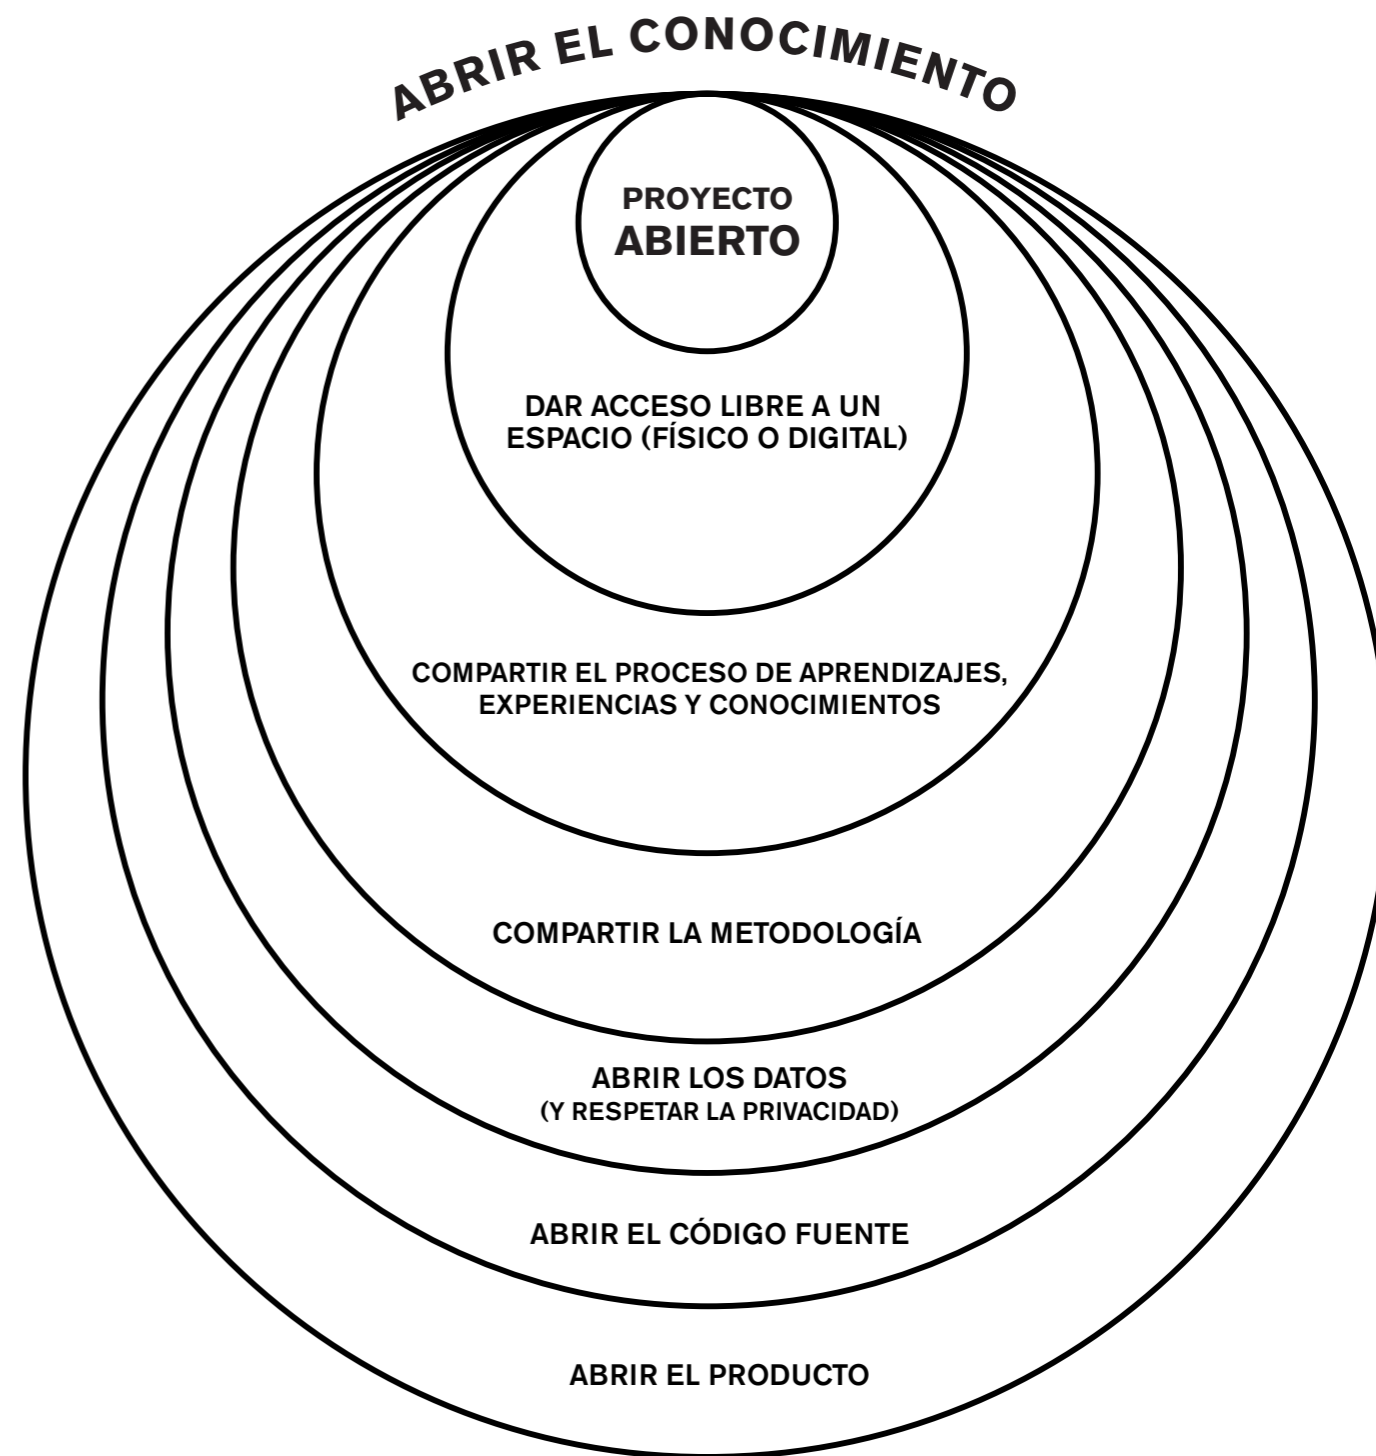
ABRIR EL CONOCIMIENTO

PROYECTO ABIERTO

DAR ACCESO LIBRE A UN ESPACIO (FÍSICO O DIGITAL)

COMPARTIR EL PROCESO DE APRENDIZAJES, EXPERIENCIAS Y CONOCIMIENTOS

COMPARTIR LA METODOLOGÍA

ABRIR LOS DATOS
(Y RESPETAR LA PRIVACIDAD)

ABRIR EL CÓDIGO FUENTE

ABRIR EL PRODUCTO